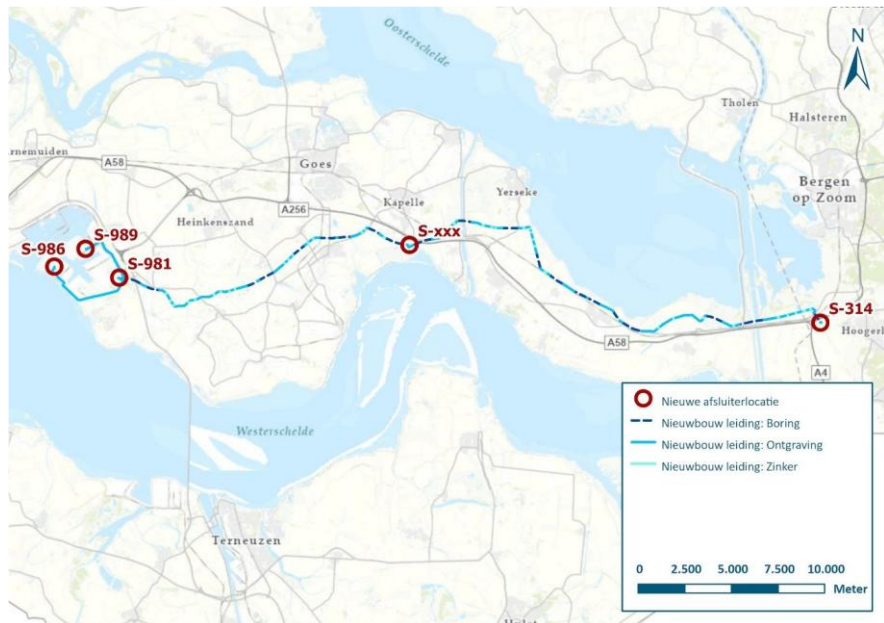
N

Oosterschelde

Tholen

Halsteren

rnemuiden

A58

Goes

Bergen op Zoom

Heinkenszand

A256

Kapelle

Yerseke

S-986

S-989

S-981

S-xxx

S-314

Hoogerh

A58

A4

Westerschelde

Terneuzen

Nieuwe afsluiterlocatie

Nieuwbouw leiding: Boring

Nieuwbouw leiding: Ontgraving

Nieuwbouw leiding: Zinker

0 2.500 5.000 7.500 10.000

Meter